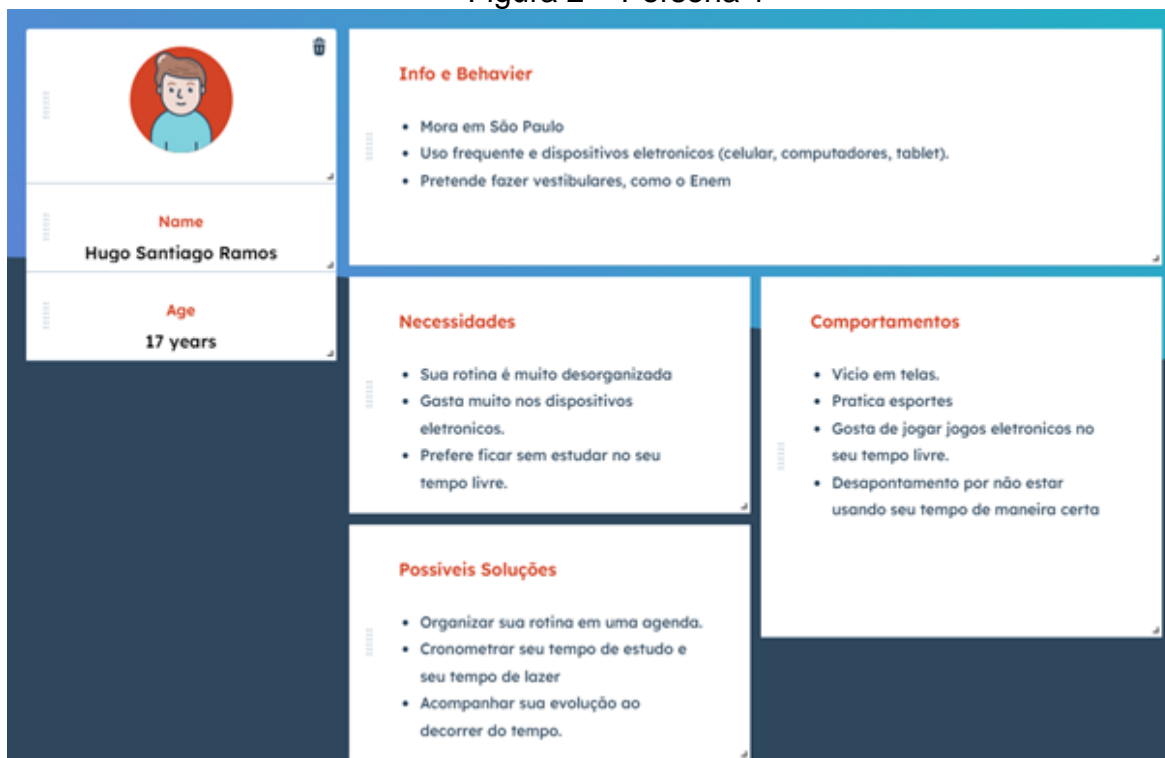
Figura 2 – Persona 1

Name
Hugo Santiago Ramos

Age
17 years

Info e Behavier

- Mora em São Paulo
- Uso frequente e dispositivos eletronicos (celular, computadores, tablet).
- Pretende fazer vestibulares, como o Enem

Necessidades

- Sua rotina é muito desorganizada
- Gasta muito nos dispositivos eletronicos.
- Prefere ficar sem estudar no seu tempo livre.

Comportamentos

- Vicio em telas.
- Pratica esportes
- Gosta de jogar jogos eletronicos no seu tempo livre.
- Desapontamento por não estar usando seu tempo de maneira certa

Possiveis Soluções

- Organizar sua rotina em uma agenda.
- Cronometrar seu tempo de estudo e seu tempo de lazer
- Acompanhar sua evolução ao decorrer do tempo.